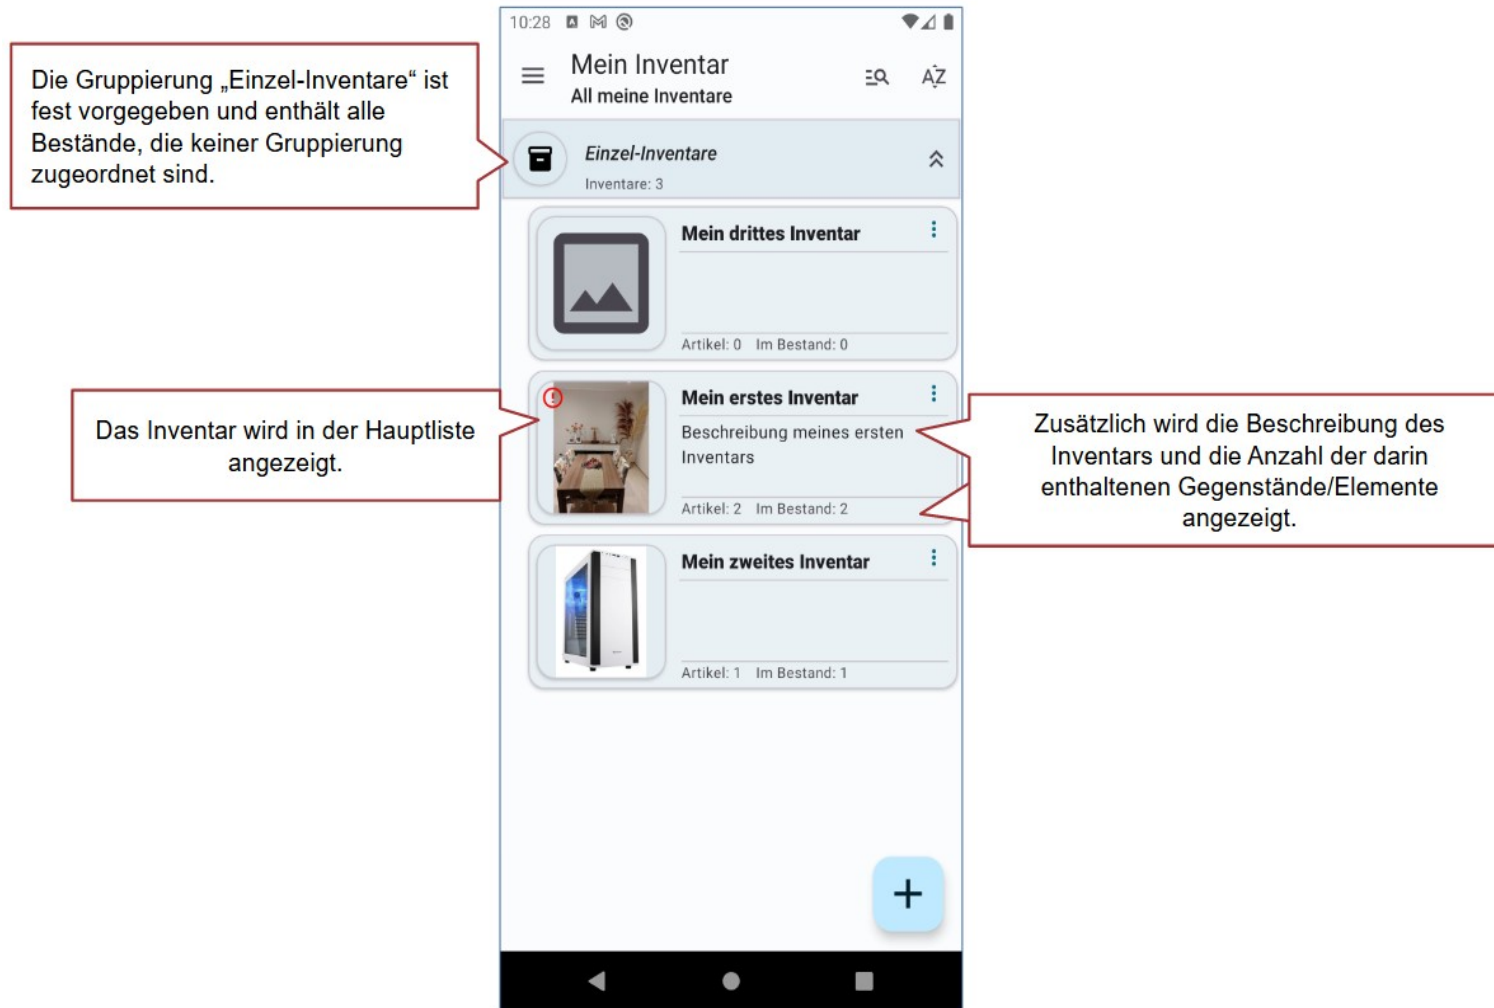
Die Gruppierung „Einzel-Inventare“ ist fest vorgegeben und enthält alle Bestände, die keiner Gruppierung zugeordnet sind.

10:28

Mein Inventar
All meine Inventare

Einzel-Inventare
Inventare: 3

Mein drittes Inventar
Artikel: 0 Im Bestand: 0

Das Inventar wird in der Hauptliste angezeigt.

Mein erstes Inventar
Beschreibung meines ersten Inventars
Artikel: 2 Im Bestand: 2

Zusätzlich wird die Beschreibung des Inventars und die Anzahl der darin enthaltenen Gegenstände/Elemente angezeigt.

Mein zweites Inventar
Artikel: 1 Im Bestand: 1

+